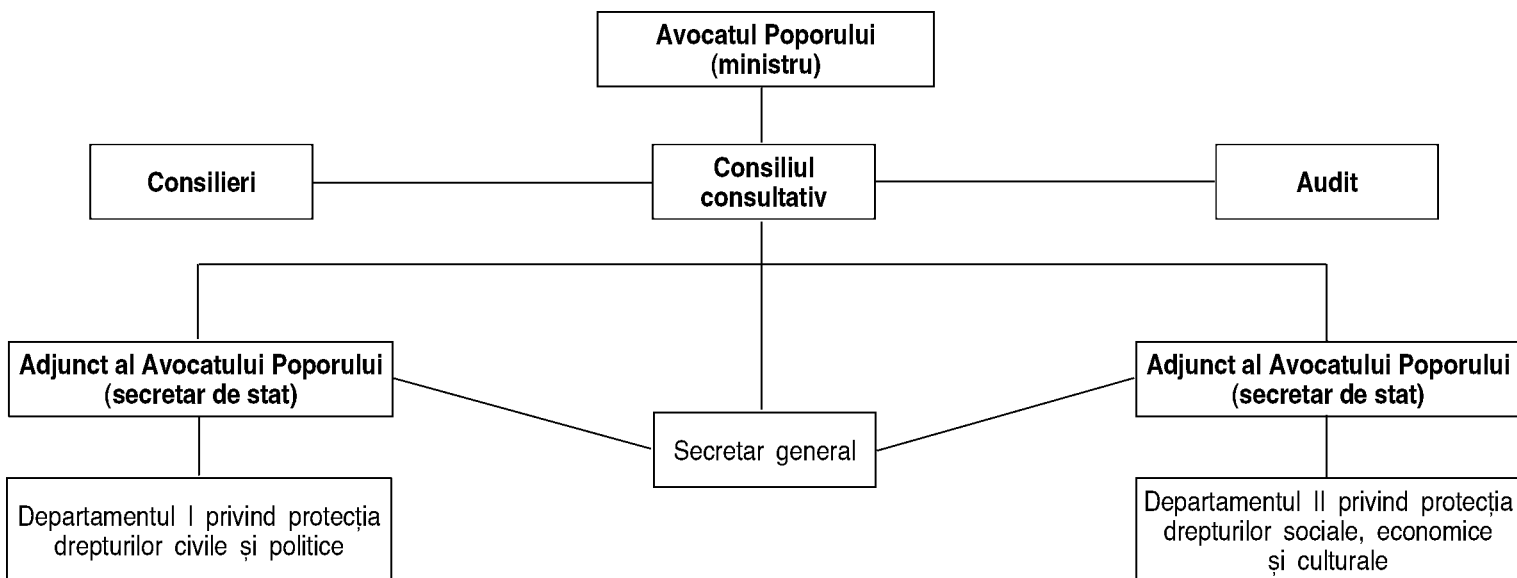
Avocatul Poporului
(ministru)

Consilieri

Consiliul consultativ

Audit

Adjunct al Avocatului Poporului
(secretar de stat)

Secretar general

Adjunct al Avocatului Poporului
(secretar de stat)

Departamentul I privind protecția drepturilor civile și politice

Departamentul II privind protecția drepturilor sociale, economice și culturale